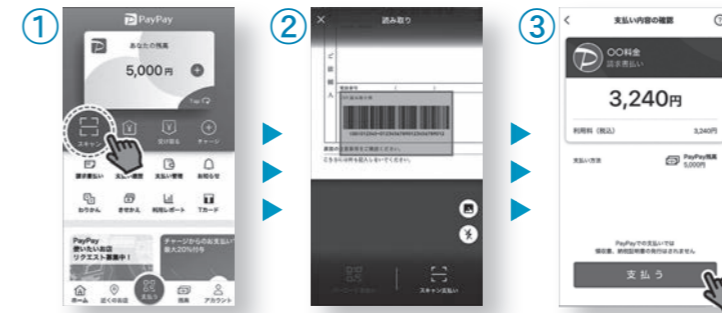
①

PayPay

あなたの残高

5,000円

スキャン

請求書払い

支払い管理

お知らせ

わりかん

送る・受け取る

利用レポート

Tカード

PayPay 使いたいお店リクエスト募集中！

チャージからの支払いで最大20%付与

ホーム

近くのお店

支払う

残高

アカウント

②

読み取り

ご購入

バーコード支払い

スキャン支払い

③

支払い内容の確認

〇〇料金

請求書払い

3,240円

利用料（税込）

3,240円

支払い方法

PayPay残高 5,000円

PayPayでの支払いでは領収書、納税証明書の発行はされません

支払う